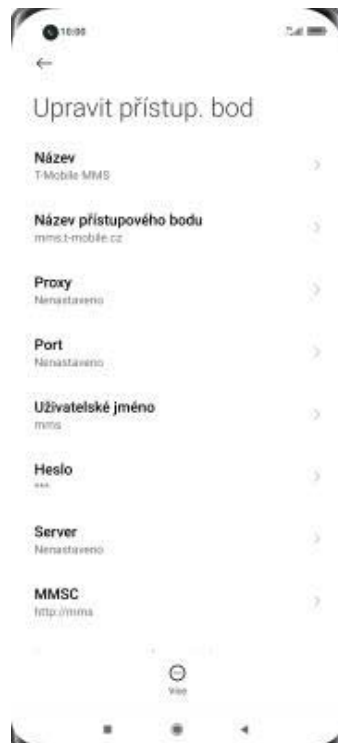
10:00

Upravit přístup. bod

Název
T-Mobile MMS

Název přístupového bodu
mms.t-mobile.cz

Proxy
Nenastaveno

Port
Nenastaveno

Uživatelské jméno
mms

Heslo
***

Server
Nenastaveno

MMSC
http://mms

Více